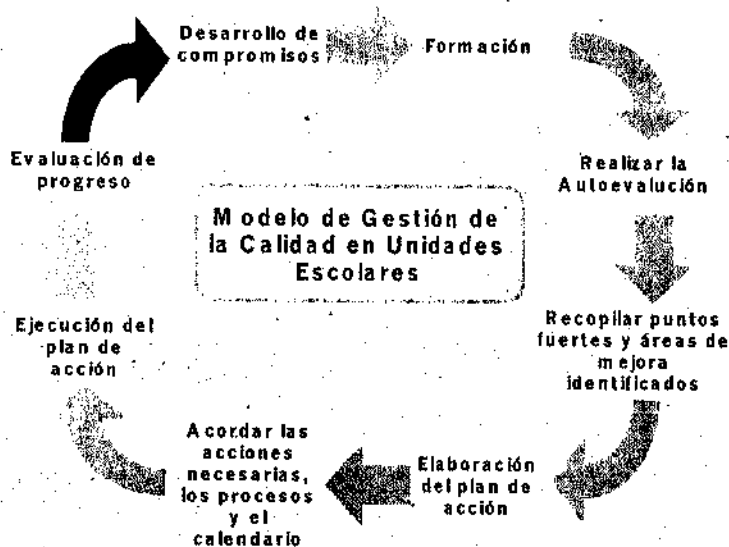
Desarrollo de compromisos

Formación

Realizar la Autoevalución

Recopilar puntos fuertes y áreas de mejora identificados

Elaboración del plan de acción

Acordar las acciones necesarias, los procesos y el calendario

Ejecución del plan de acción

Evaluación de progreso

Modelo de Gestión de la Calidad en Unidades Escolares